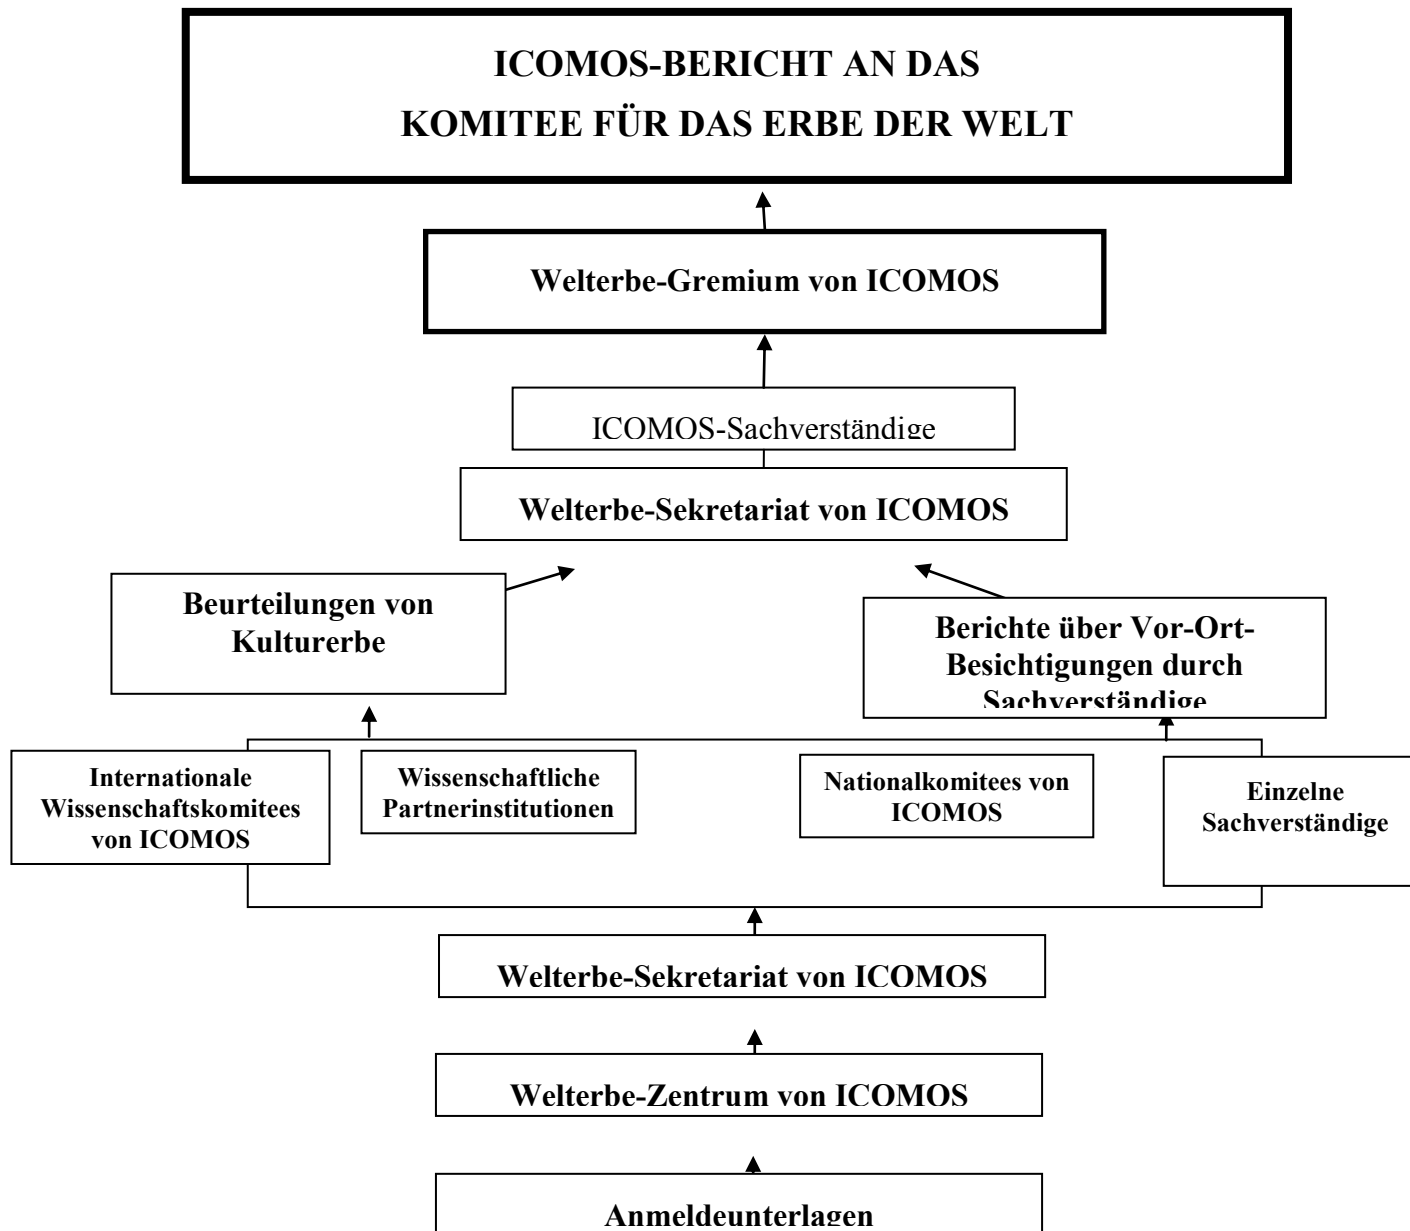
ICOMOS-BERICHT AN DAS
KOMITEE FÜR DAS ERBE DER WELT

Welterbe-Gremium von ICOMOS

ICOMOS-Sachverständige

Welterbe-Sekretariat von ICOMOS

Beurteilungen von Kulturerbe

Berichte über Vor-Ort-Besichtigungen durch Sachverständige

Internationale Wissenschaftskomitees von ICOMOS

Wissenschaftliche Partnerinstitutionen

Nationalkomitees von ICOMOS

Einzelne Sachverständige

Welterbe-Sekretariat von ICOMOS

Welterbe-Zentrum von ICOMOS

Anmeldeunterlagen